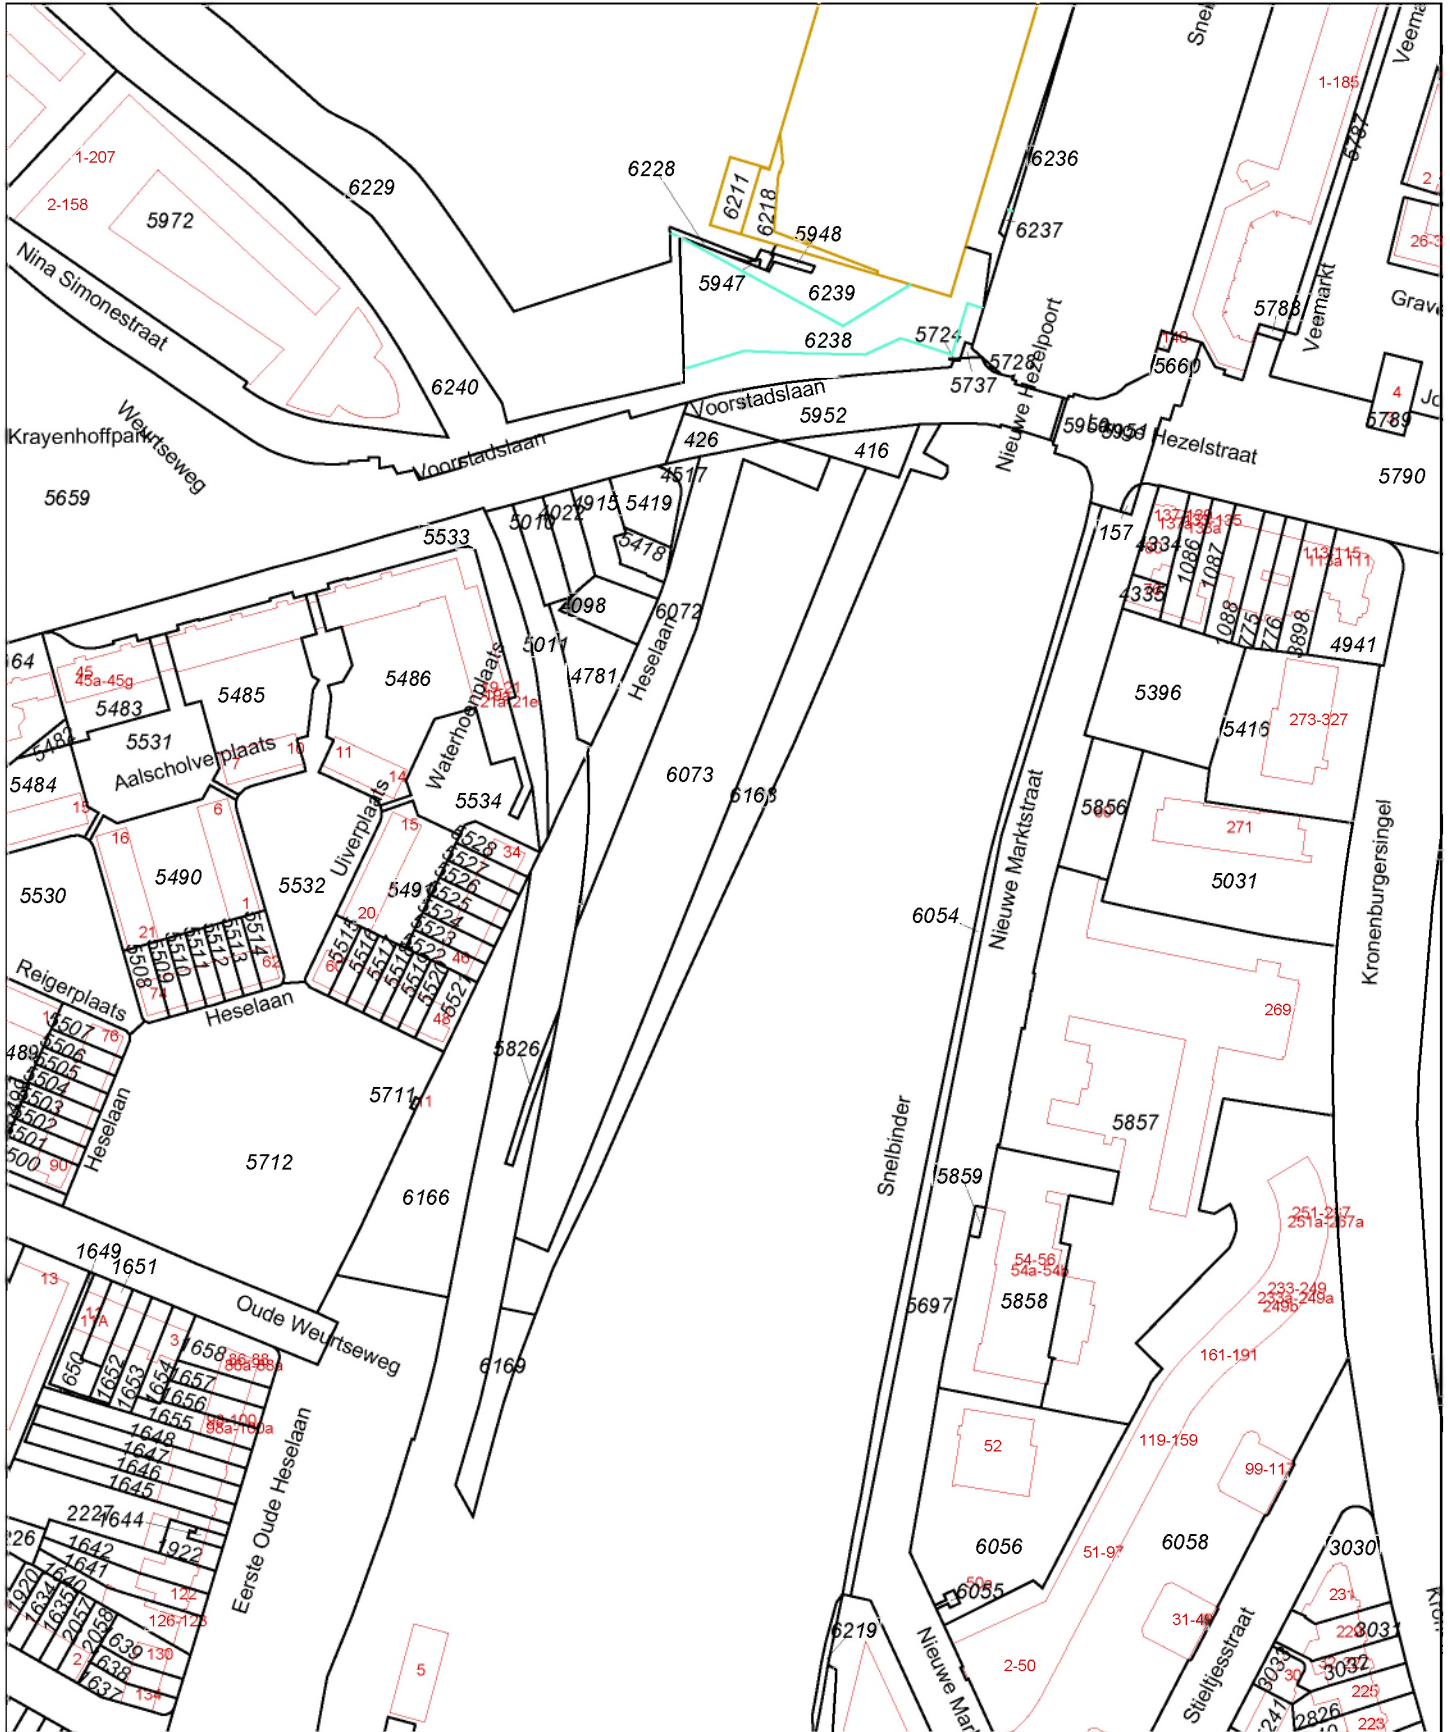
Snel
Veema
1-185
5787
2
26-3
Grave
Jo
6236
6237
6228
6211
6218
5948
6229
1-207
2-158
5972
Nina Simonestraat
5947
6239
6238
5724
5728
5737
Nieuwe Hezelpoort
Veemarkt
5788
140
5660
4
5789
5790
6240
Weurtseweg
Krayenhoffpark
5659
Voorstadslaan
Voorstadslaan
5952
426
416
4517
5419
4915
4022
5010
5533
5478
5098
6072
5011
4781
Heselaan
Hezelstraat
157
4334
4335
1086
1087
1088
775
776
8898
4941
5396
5416
273-327
64
45
45a-45g
5483
5485
5486
5531
Aalscholverplaats
10
11
Waterhoenplaats
14
5534
5487
5484
15
6
16
5490
1
21
5532
Uiverplaats
15
5491
20
5528
34
5527
5526
5525
5524
5523
5522
5521
5520
5652
46
48
5530
5508
5509
5510
5511
5512
5513
5514
62
74
Heselaan
Reigerplaats
5507
76
5506
5505
5504
5503
5502
5501
5500
90
489
Heselaan
6073
6163
6054
Nieuwe Marktstraat
5856
5031
271
Kronenburgersingel
269
5857
5826
5711
5712
6166
1649
1651
13
11
11A
Oude Weurtseweg
1658
86-88
86a-88a
1657
1656
1655
98-100
98a-100a
1648
1647
1646
1645
650
1652
1653
1654
6169
Snelbinder
5859
5697
54-56
54a-54b
5858
251-257
251a-257a
233-249
233a-249a
249b
161-191
52
119-159
99-117
2227
1644
1642
1641
1640
1922
122
126-128
130
134
1920
1634
1635
2057
2038
1639
1638
1637
226
Eerste Oude Heselaan
5
6056
6055
6058
51-97
3030
231
6219
Nieuwe Markt
2-50
31-49
Stieltjesstraat
3031
3032
3033
226
223
2826
241
Kro